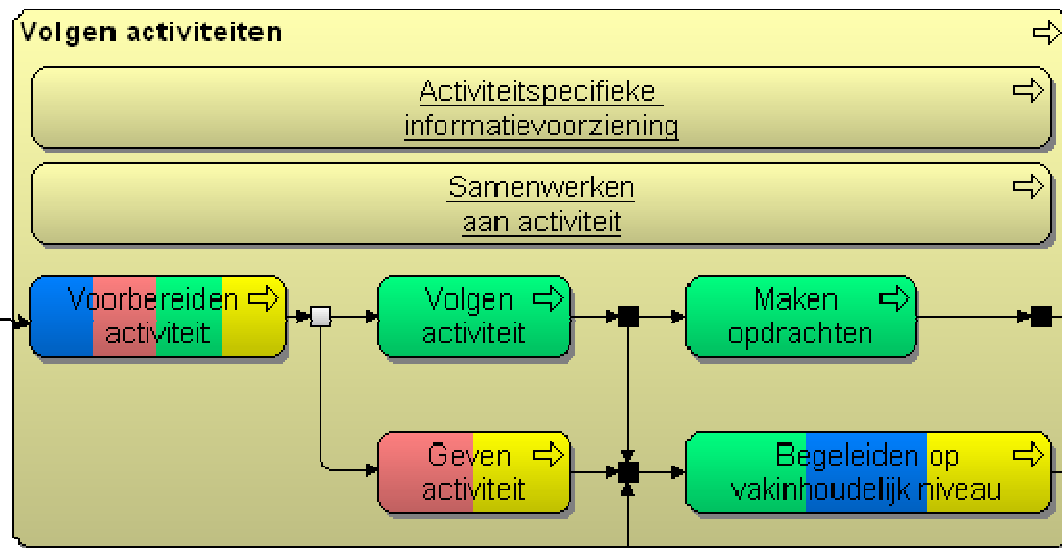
Volgen activiteiten

Activiteitspecifieke informatievoorziening

Samenwerken aan activiteit

Voorbereiden activiteit

Volgen activiteit

Maken opdrachten

Geven activiteit

Begeleiden op vakinhoudelijk niveau